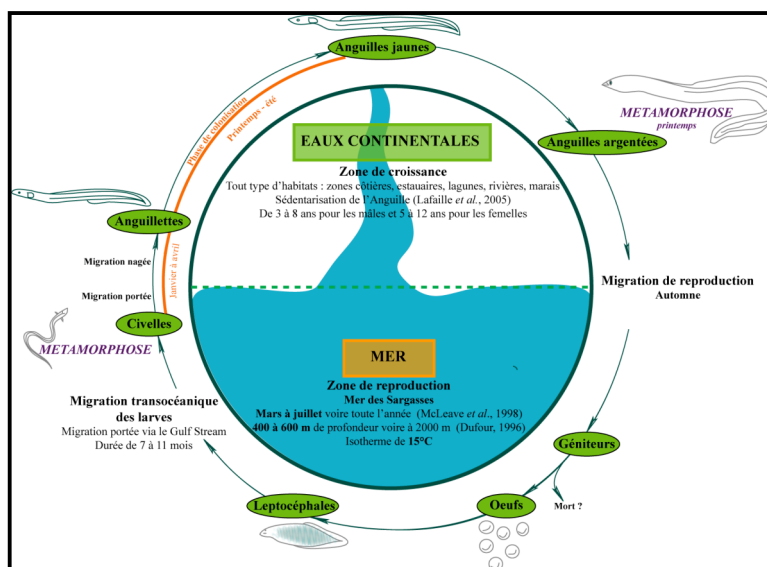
Anguilles jaunes

Phase de colonisation
Printemps - été

METAMORPHOSE
printemps

EAUX CONTINENTALES

Anguilles argentées

Zone de croissance
Tout type d'habitats : zones côtières, estuaires, lagunes, rivières, marais
Sédentarisation de l'Anguille (Lafaille et al., 2005)
De 3 à 8 ans pour les mâles et 5 à 12 ans pour les femelles

Anguillettes

Janvier à avril

Migration nagée

Migration portée

Migration de reproduction
Automne

Civelles

METAMORPHOSE

MER

Zone de reproduction
Mer des Sargasses
Mars à juillet voire toute l'année (McLeave et al., 1998)
400 à 600 m de profondeur voire à 2000 m (Dufour, 1996)
Isotherme de 15°C

Migration transocéanique des larves
Migration portée via le Gulf Stream
Durée de 7 à 11 mois

Géniteurs

Mort ?

Leptocéphales

Oeufs